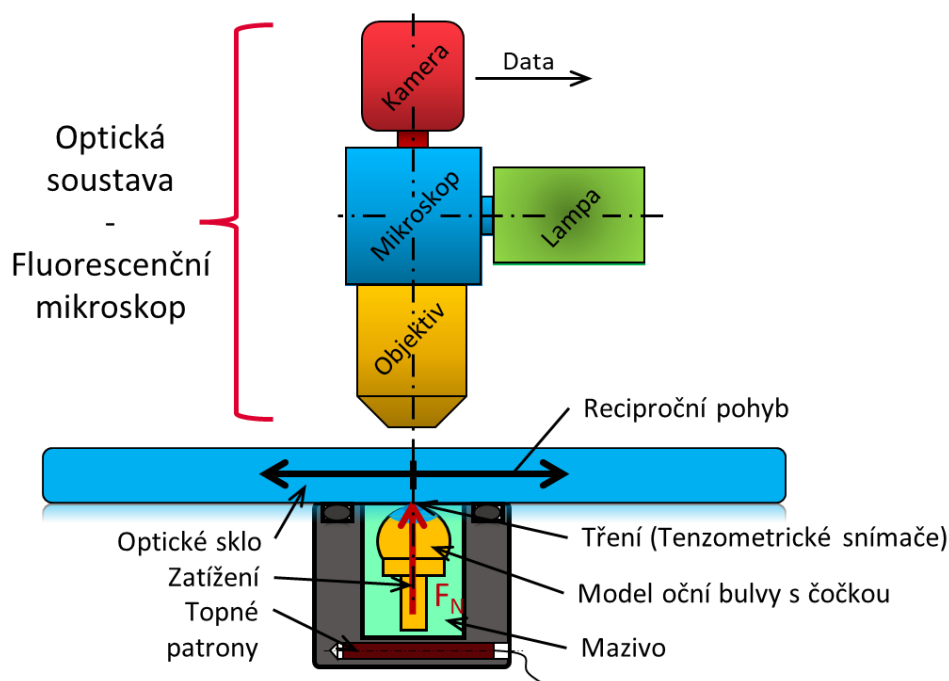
Optická soustava - Fluorescenční mikroskop

Kamera

Data

Mikroskop

Lampa

Objektiv

Reciproční pohyb

Optické sklo

Tření (Tenzometrické snímače)

Zatížení

$F_N$

Model oční bulvy s čočkou

Topné patrony

Mazivo